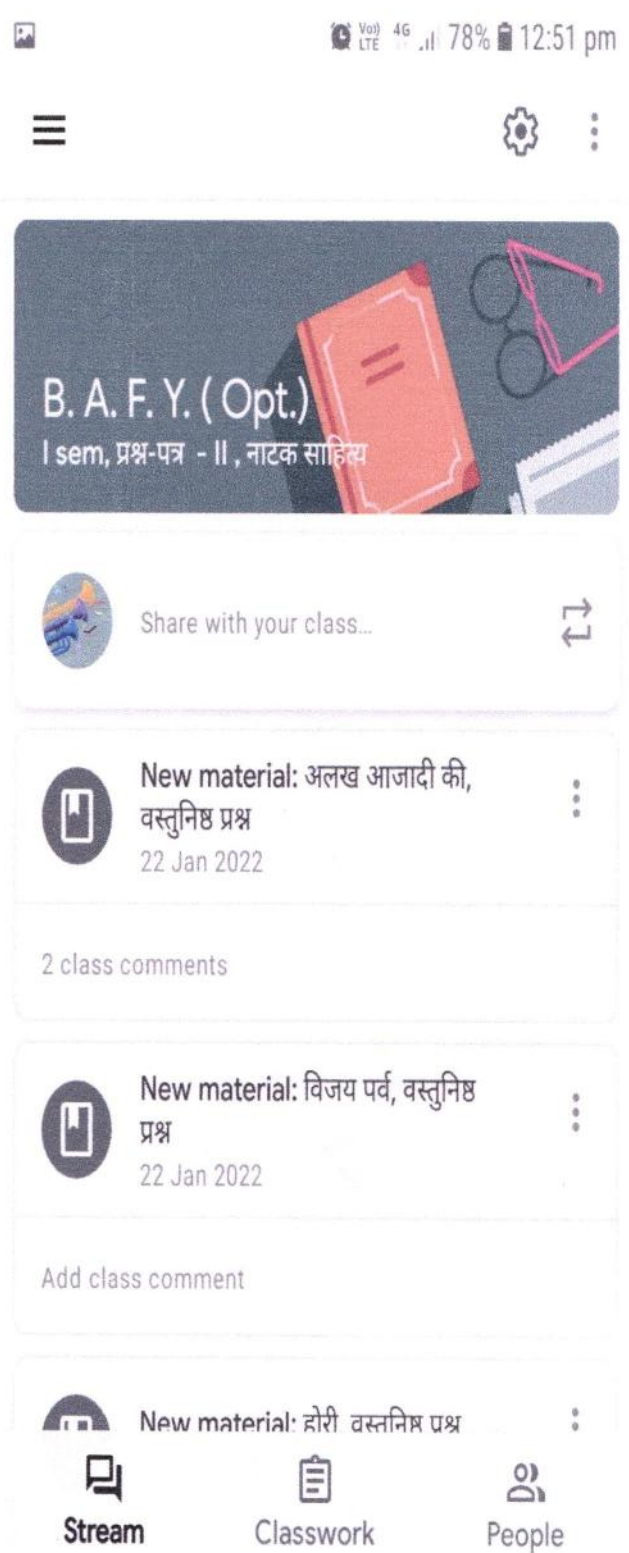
Vo) LTE 4G 78% 12:51 pm

B. A. F. Y. ( Opt.)
I sem, प्रश्न-पत्र - II , नाटक साहित्य

Share with your class...

New material: अलख आजादी की, वस्तुनिष्ठ प्रश्न
22 Jan 2022

2 class comments

New material: विजय पर्व, वस्तुनिष्ठ प्रश्न
22 Jan 2022

Add class comment

New material: होरी, वस्तुनिष्ठ प्रश्न

Stream
Classwork
People